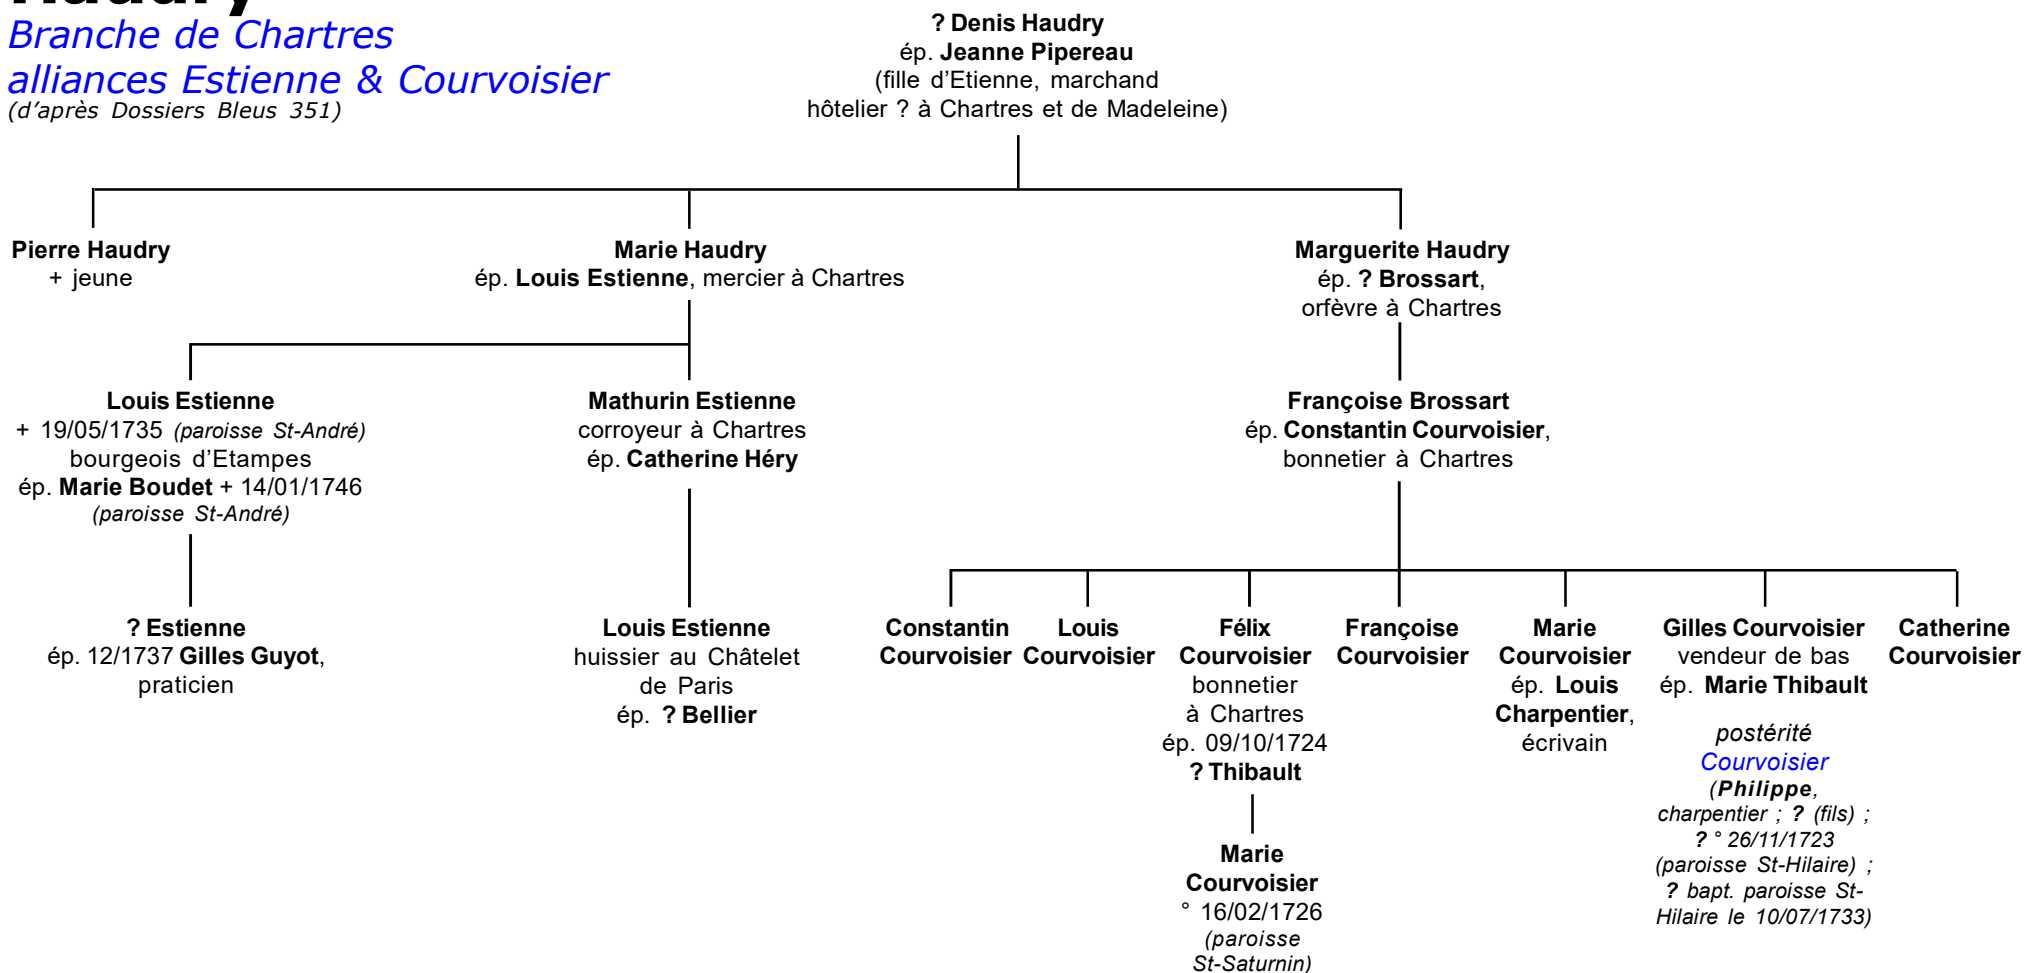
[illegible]
Branche de Chartres
alliances Estienne & Courvoisier
(d'après Dossiers Bleus 351)

? Denis Haudry
ép. Jeanne Pipereau
(fille d'Etienne, marchand hôtelier ? à Chartres et de Madeleine)

Pierre Haudry
+ jeune

Marie Haudry
ép. Louis Estienne, mercier à Chartres

Marguerite Haudry
ép. ? Brossart, orfèvre à Chartres

Louis Estienne
+ 19/05/1735 (paroisse St-André)
bourgeois d'Etampes
ép. Marie Boudet + 14/01/1746 (paroisse St-André)

Mathurin Estienne
corroyeur à Chartres
ép. Catherine Héry

Françoise Brossart
ép. Constantin Courvoisier, bonnetier à Chartres

? Estienne
ép. 12/1737 Gilles Guyot, praticien

Louis Estienne
huissier au Châtelet de Paris
ép. ? Bellier

Constantin Courvoisier

Louis Courvoisier

Félix Courvoisier
bonnetier à Chartres
ép. 09/10/1724 ? Thibault

Marie Courvoisier
° 16/02/1726 (paroisse St-Saturnin)

Françoise Courvoisier

Marie Courvoisier
ép. Louis Charpentier, écrivain

Gilles Courvoisier
vendeur de bas
ép. Marie Thibault

postérité Courvoisier (Philippe, charpentier ; ? (fils) ; ? ° 26/11/1723 (paroisse St-Hilaire) ; ? bapt. paroisse St-Hilaire le 10/07/1733)

Catherine Courvoisier